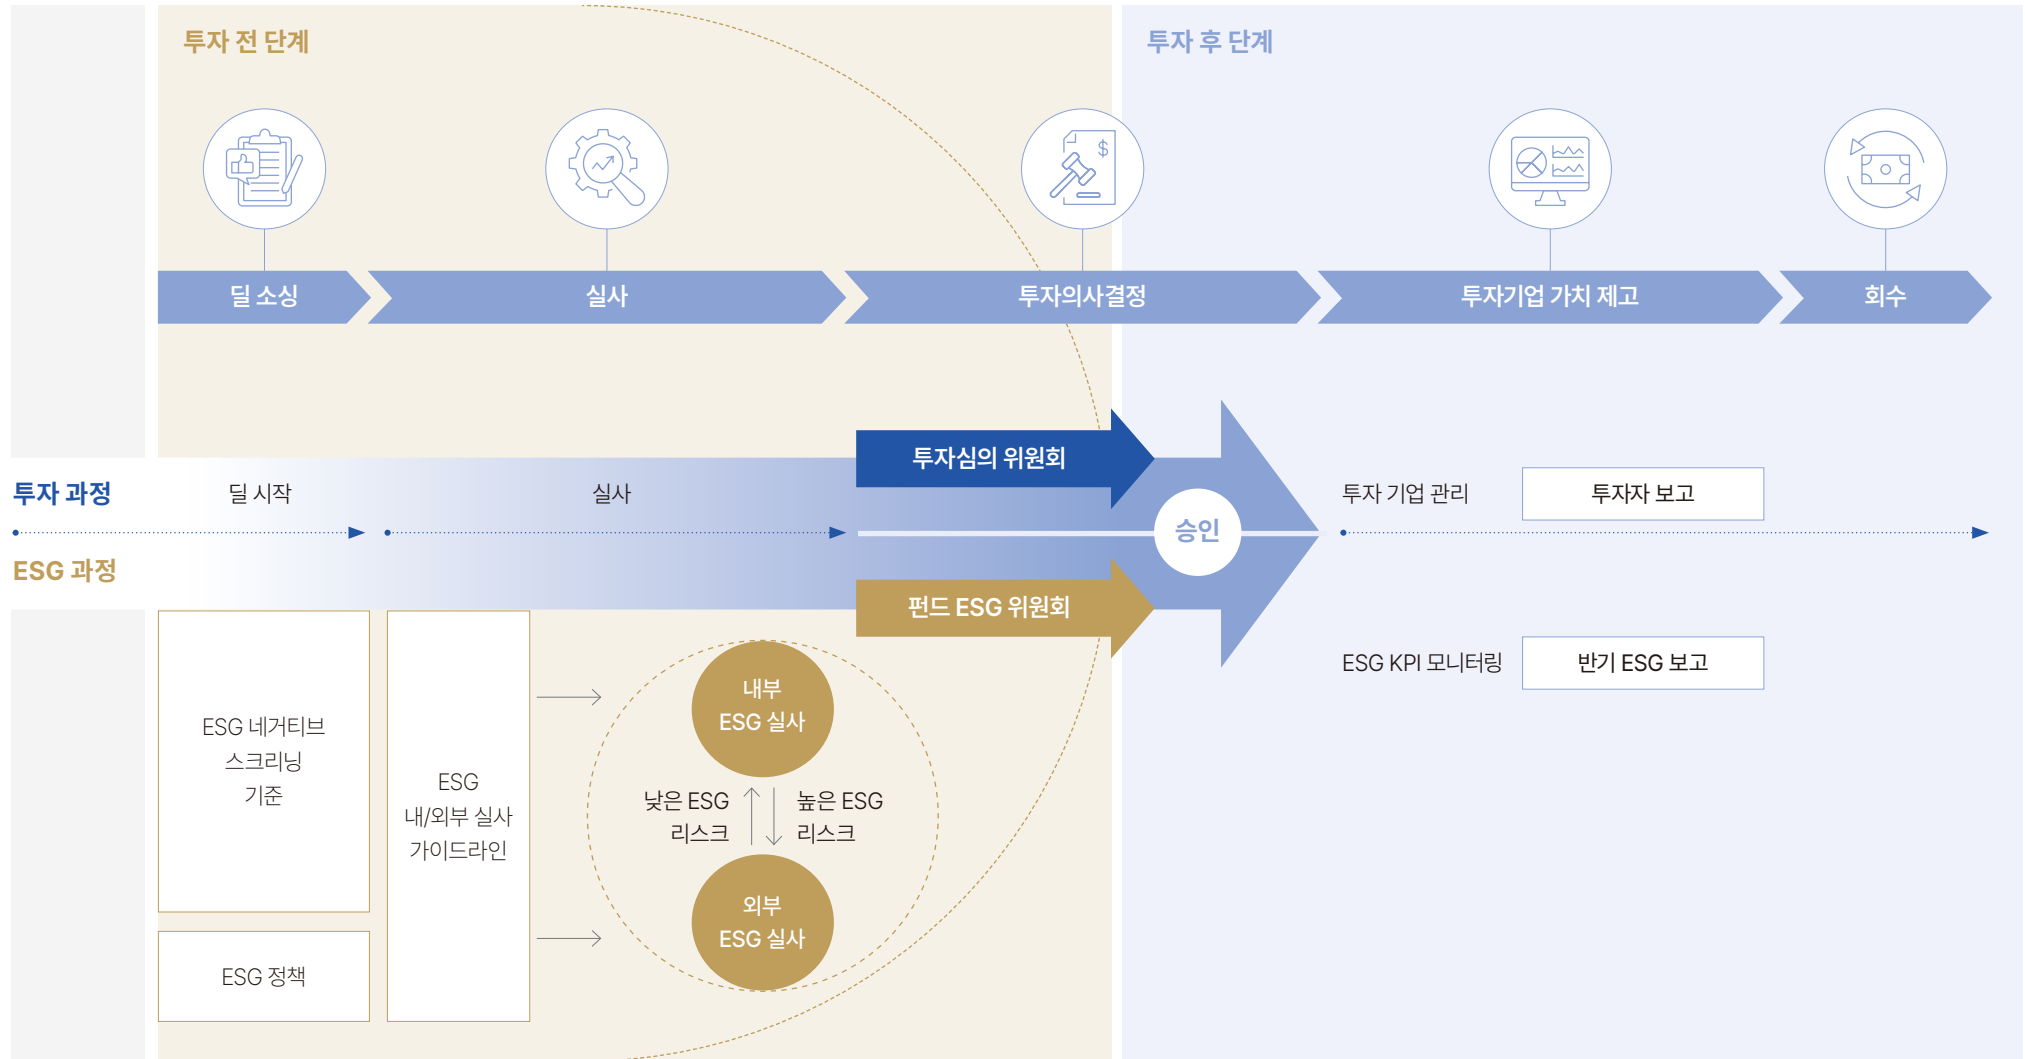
투자 전 단계

투자 후 단계

딜 소싱

실사

투자의사결정

투자기업 가치 제고

회수

투자심의 위원회

투자 과정

딜 시작

실사

승인

투자 기업 관리

투자자 보고

ESG 과정

펀드 ESG 위원회

ESG KPI 모니터링

반기 ESG 보고

ESG 네거티브 스크리닝 기준

ESG 내/외부 실사 가이드라인

내부 ESG 실사

낮은 ESG 리스크

높은 ESG 리스크

외부 ESG 실사

ESG 정책